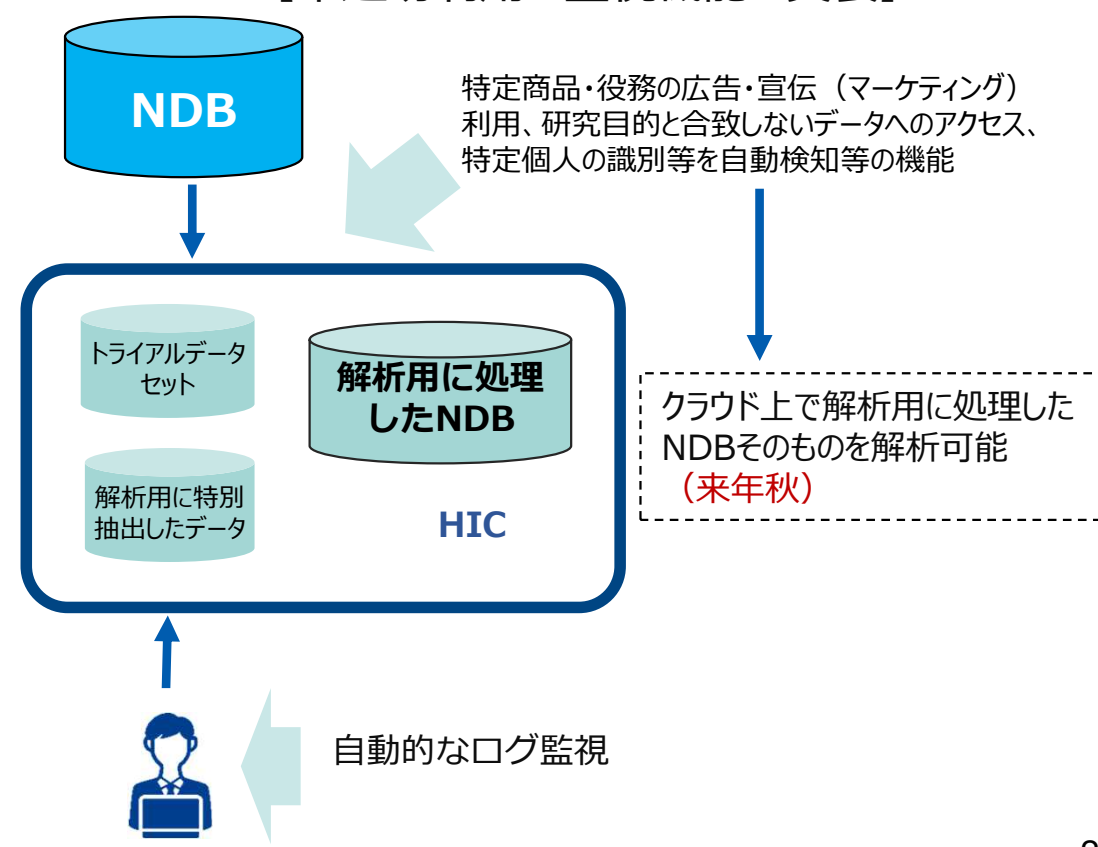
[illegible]

NDB

特定商品・役務の広告・宣伝（マーケティング）利用、研究目的と合致しないデータへのアクセス、特定個人の識別等を自動検知等の機能

トライアルデータセット

解析用に処理したNDB

解析用に特別抽出したデータ

HIC

クラウド上で解析用に処理したNDBそのものを解析可能
（来年秋）

自動的なログ監視

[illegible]